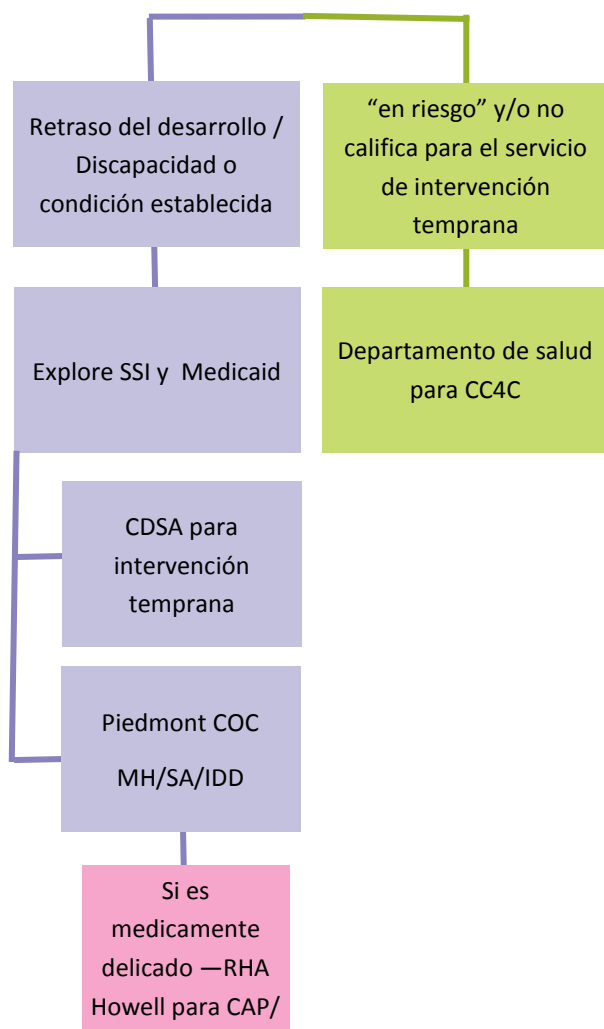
Retraso del desarrollo / Discapacidad o condición establecida

"en riesgo" y/o no califica para el servicio de intervención temprana

Explore SSI y Medicaid

Departamento de salud para CC4C

CDSA para intervención temprana

Piedmont COC

MH/SA/IDD

Si es medicamente delicado —RHA Howell para CAP/